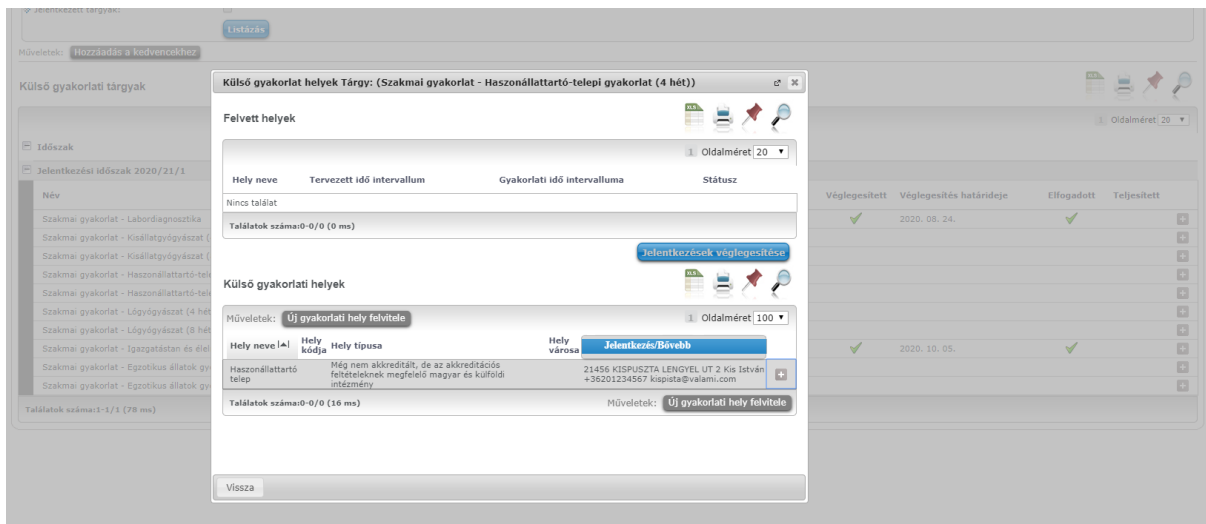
Jelentkezett tárgyak:

Listázás

Műveletek: Hozzáadás a kedvencekhez

Külső gyakorlati tárgyak

1 Oldalméret 20

Időszak

Jelentkezési időszak 2020/21/1

| Név | Véglegesített | Véglegesítés határideje | Elfogadott | Teljesített |
|---|---|---|---|---|
| Szakmai gyakorlat - Labordiagnosztika | ✓ | 2020. 08. 24. | ✓ | |
| Szakmai gyakorlat - Kisállatgyógyászat ( | | | | |
| Szakmai gyakorlat - Kisállatgyógyászat ( | | | | |
| Szakmai gyakorlat - Haszonállattartó-tele | | | | |
| Szakmai gyakorlat - Haszonállattartó-tele | | | | |
| Szakmai gyakorlat - Lógyógyászat (4 hét | | | | |
| Szakmai gyakorlat - Lógyógyászat (8 hét | | | | |
| Szakmai gyakorlat - Igazgatástan és élel | ✓ | 2020. 10. 05. | ✓ | |
| Szakmai gyakorlat - Egzotikus állatok gy | | | | |
| Szakmai gyakorlat - Egzotikus állatok gy | | | | |

Találatok száma:1-1/1 (78 ms)

Külső gyakorlat helyek Tárgy: (Szakmai gyakorlat - Haszonállattartó-telepi gyakorlat (4 hét))

Felvett helyek

1 Oldalméret 20

| Hely neve | Tervezett idő intervallum | Gyakorlati idő intervalluma | Státusz |
|---|---|---|---|
| Nincs találat | | | |

Találatok száma:0-0/0 (0 ms)

Jelentkezések véglegesítése

Külső gyakorlati helyek

Műveletek: Új gyakorlati hely felvitele

1 Oldalméret 100

| Hely neve | Hely kódja | Hely típusa | Hely városa | Jelentkezés/Bővebb |
|---|---|---|---|---|
| Haszonállattartó telep | | Még nem akkreditált, de az akkreditációs feltételeknek megfelelő magyar és külföldi intézmény | | 21456 KISPUSZTA LENGYEL UT 2 Kis István +36201234567 kispista@valami.com |

Találatok száma:0-0/0 (16 ms)

Műveletek: Új gyakorlati hely felvitele

Vissza